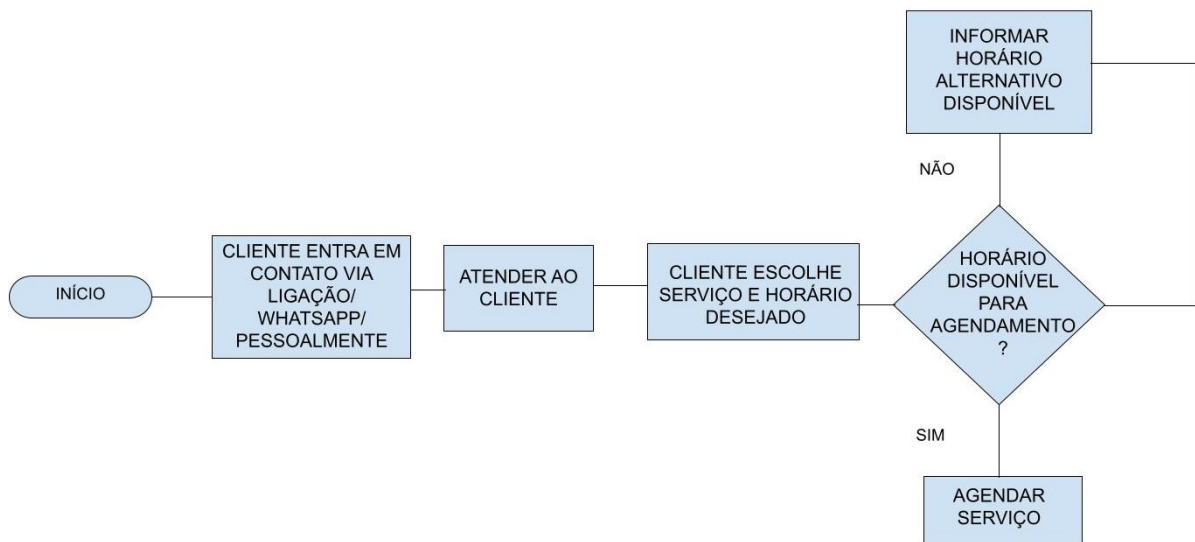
INFORMAR HORÁRIO ALTERNATIVO DISPONÍVEL

NÃO

INÍCIO

CLIENTE ENTRA EM CONTATO VIA LIGAÇÃO/ WHATSAPP/ PESSOALMENTE

ATENDER AO CLIENTE

CLIENTE ESCOLHE SERVIÇO E HORÁRIO DESEJADO

HORÁRIO DISPONÍVEL PARA AGENDAMENTO ?

SIM

AGENDAR SERVIÇO